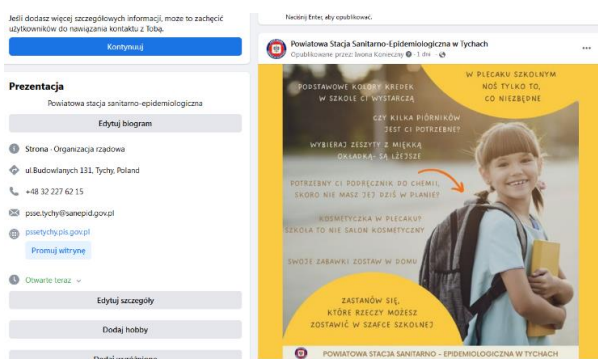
Jeśli dodasz więcej szczegółowych informacji, może to zachęcić użytkowników do nawiązania kontaktu z Tobą.

Kontynuuj

Prezentacja

Powiatowa stacja sanitarno-epidemiologiczna

Edytuj biogram

Strona · Organizacja rządowa

ul.Budowlanych 131, Tychy, Poland

+48 32 227 62 15

psse.tychy@sanepid.gov.pl

psssetychy.pis.gov.pl

Promuj witrynę

Otwarte teraz

Edytuj szczegóły

Dodaj hobby

Naciśnij Enter, aby opublikować.

Powiatowa Stacja Sanitarno-Epidemiologiczna w Tychach

Opublikowane przez: Iwona Konieczny · 1 dni ·

W PLECAKU SZKOLNYM NOŚ TYLKO TO, CO NIEZBĘDNE

PODSTAWOWE KOLORY KREDEK W SZKOLE CI WYSTARCZĄ

CZY KILKA PIÓRNIKÓW JEST CI POTRZEBNE?

WYBIERAJ ZESZYTY Z MIĘKKĄ OKŁADKĄ - SĄ LŻEJSZE

POTRZEBNY CI PODRĘCZNIK DO CHEMII, SKORO NIE MASZ JEJ DZIŚ W PLANIE?

KOSMETYCZKA W PLECAKU? SZKOŁA TO NIE SALON KOSMETYCZNY

SWOJE ZABAWKI ZOSTAW W DOMU

ZASTANÓW SIĘ, KTÓRE RZECZY MOŻESZ ZOSTAWIĆ W SZAFCE SZKOLNEJ

POWIATOWA STACJA SANITARNO - EPIDEMIOLOGICZNA W TYCHACH